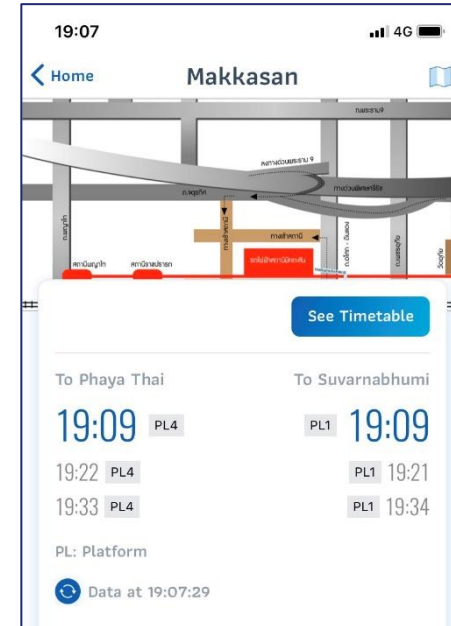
19:07
4G

Home
Makkasan

ถนนพระราม 9
ทางพิเศษศรีรัช
ถ.เพชรบุรี
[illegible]
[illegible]
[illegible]

See Timetable

To Phaya Thai
19:09 PL4
19:22 PL4
19:33 PL4

To Suvarnabhumi
PL1 19:09
PL1 19:21
PL1 19:34

PL: Platform

Data at 19:07:29